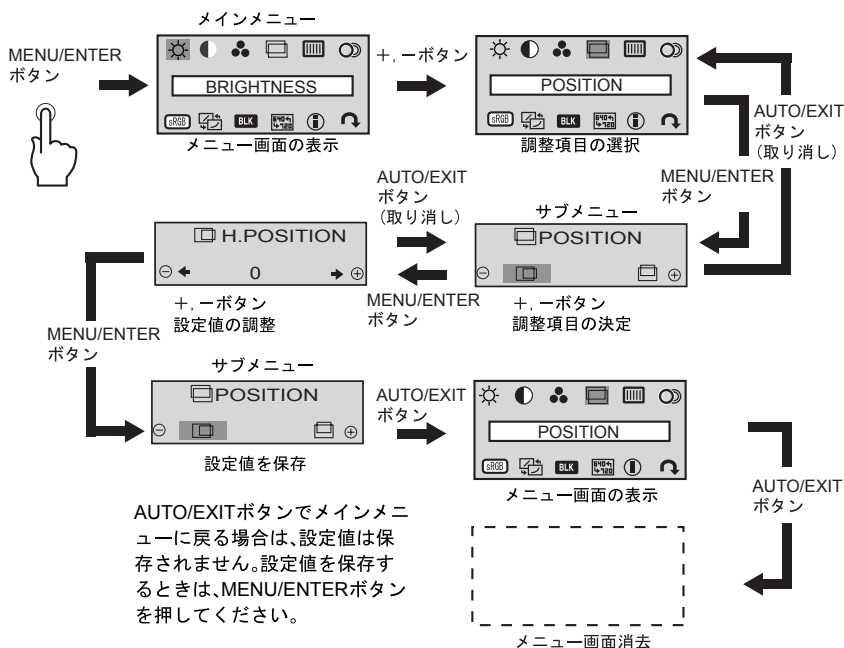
メインメニュー

MENU/ENTER ボタン

BRIGHTNESS

sRGB BLK

メニュー画面の表示

+, −ボタン

POSITION

sRGB BLK

調整項目の選択

AUTO/EXIT ボタン (取り消し)

MENU/ENTER ボタン

AUTO/EXIT ボタン (取り消し)

H.POSITION

0

+, −ボタン
設定値の調整

サブメニュー

POSITION

MENU/ENTER ボタン

+, −ボタン
調整項目の決定

MENU/ENTER ボタン

サブメニュー

POSITION

設定値を保存

AUTO/EXIT ボタン

POSITION

sRGB BLK

メニュー画面の表示

AUTO/EXIT ボタン

AUTO/EXITボタンでメインメニューに戻る場合は、設定値は保存されません。設定値を保存するときは、MENU/ENTERボタンを押してください。

メニュー画面消去